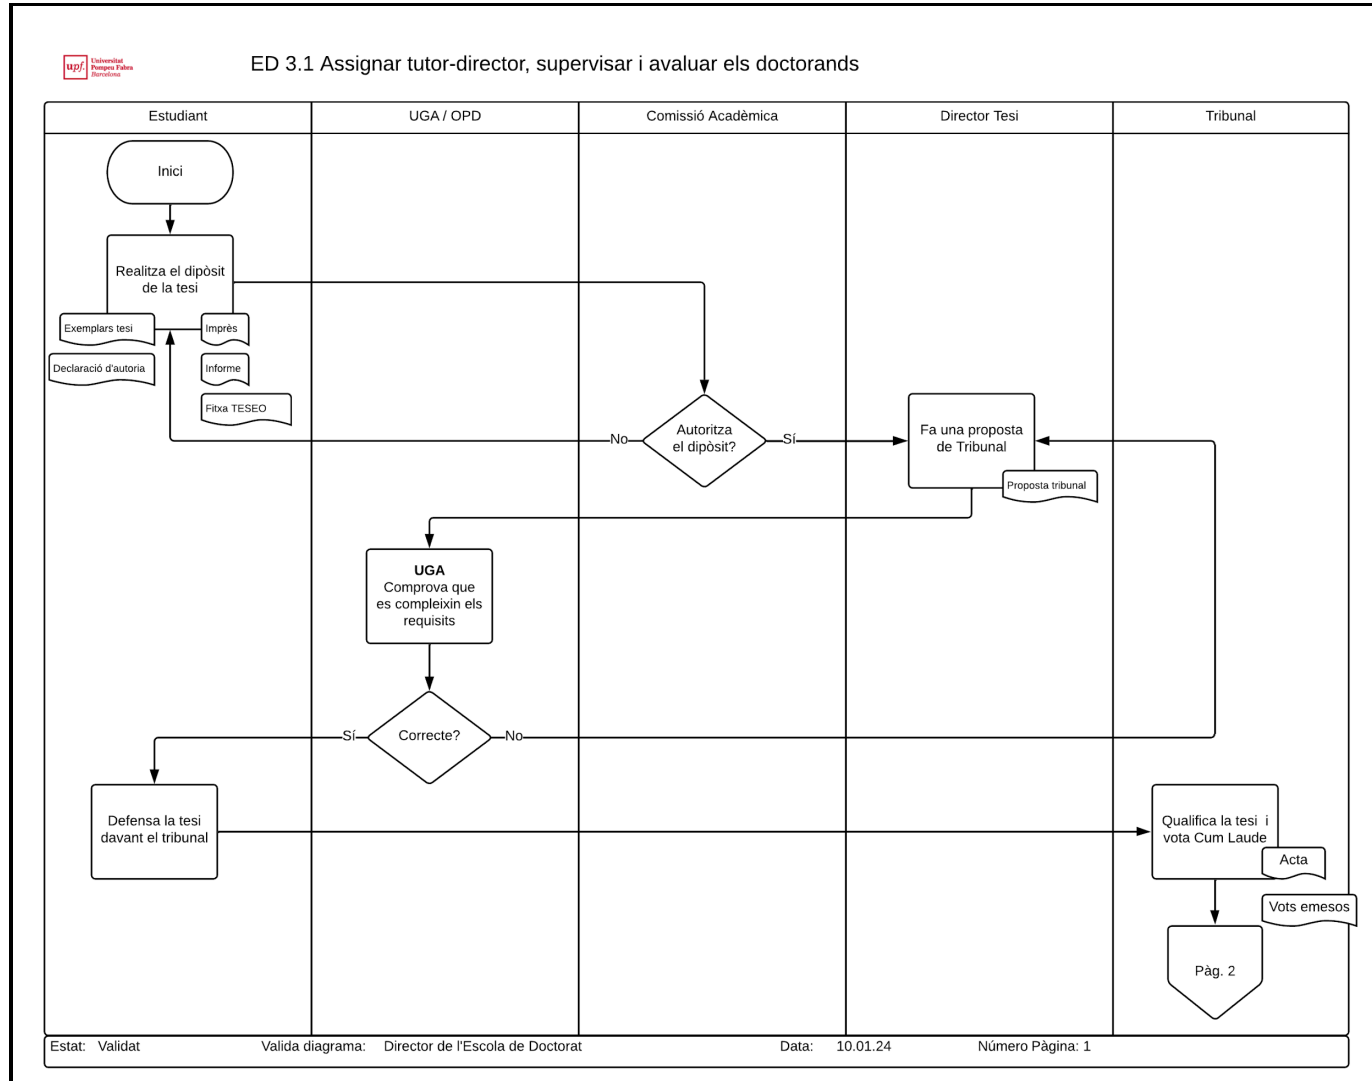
upf. Universitat Pompeu Fabra Barcelona

ED 3.1 Assignar tutor-director, supervisar i avaluar els doctorands

Estudiant

UGA / OPD

Comissió Acadèmica

Director Tesi

Tribunal

Inici

Realitza el dipòsit de la tesi

Exemplars tesi

Imprès

Declaració d'autoria

Informe

Fitxa TESEO

No

Autoritza el dipòsit?

Sí

Fa una proposta de Tribunal

Proposta tribunal

**UGA**
Comprova que es compleixin els requisits

Sí

Correcte?

No

Defensa la tesi davant el tribunal

Qualifica la tesi i vota Cum Laude

Acta

Vots emesos

Pàg. 2

Estat: Validat

Valida diagrama: Director de l'Escola de Doctorat

Data: 10.01.24

Número Pàgina: 1